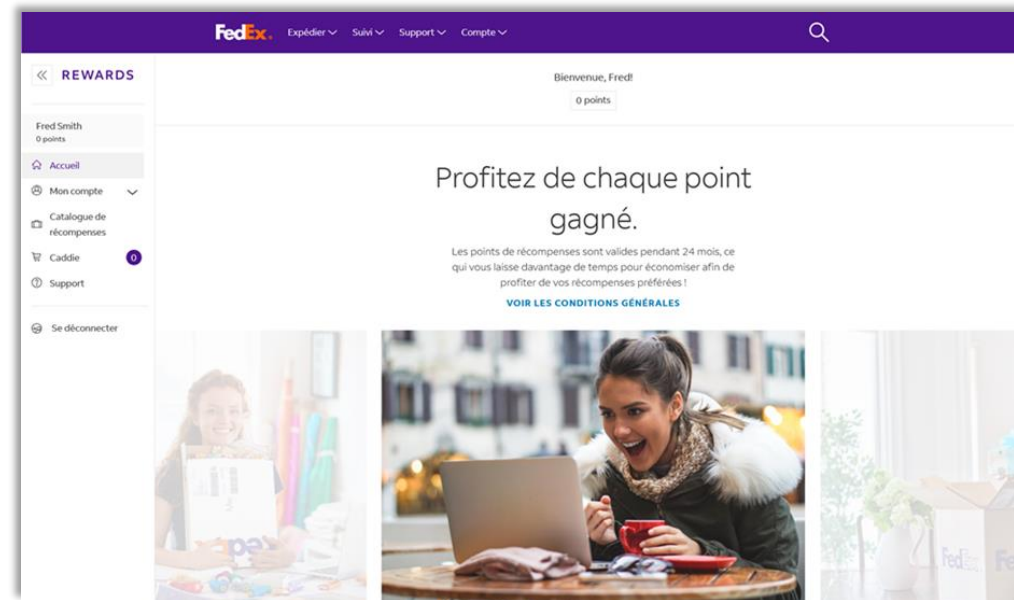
FedEx. Expédier Suivi Support Compte

« REWARDS

Fred Smith
0 points

Accueil
Mon compte
Catalogue de récompenses
Caddie 0
Support

Se déconnecter

Bienvenue, Fred!
0 points

Profitez de chaque point gagné.

Les points de récompenses sont valides pendant 24 mois, ce qui vous laisse davantage de temps pour économiser afin de profiter de vos récompenses préférées !

VOIR LES CONDITIONS GÉNÉRALES

FedEx